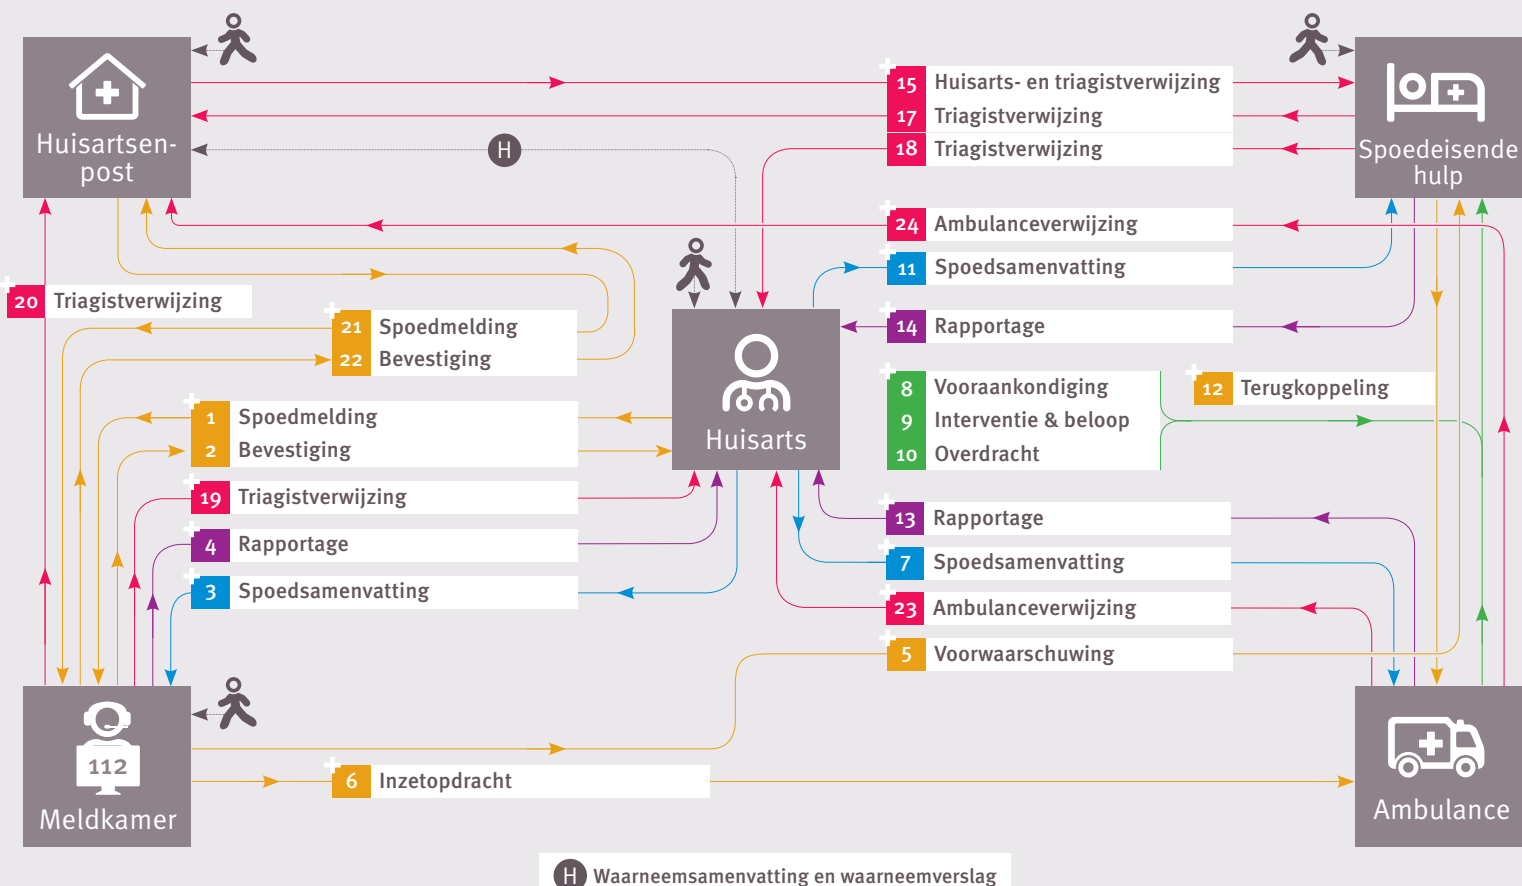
Huisartsenpost

Spoedeisende hulp

15 Huisarts- en triagistverwijzing
17 Triagistverwijzing
18 Triagistverwijzing

H

24 Ambulanceverwijzing
11 Spoedsamenvatting
14 Rapportage

20 Triagistverwijzing

21 Spoedmelding
22 Bevestiging

Huisarts

8 Vooraankondiging
9 Interventie & beloop
10 Overdracht

12 Terugkoppeling

1 Spoedmelding
2 Bevestiging
19 Triagistverwijzing
4 Rapportage
3 Spoedsamenvatting

13 Rapportage
7 Spoedsamenvatting
23 Ambulanceverwijzing
5 Voorwaarschuwing

112
Meldkamer

6 Inzetopdracht

Ambulance

H Waarneemsamenvatting en waarneemverslag